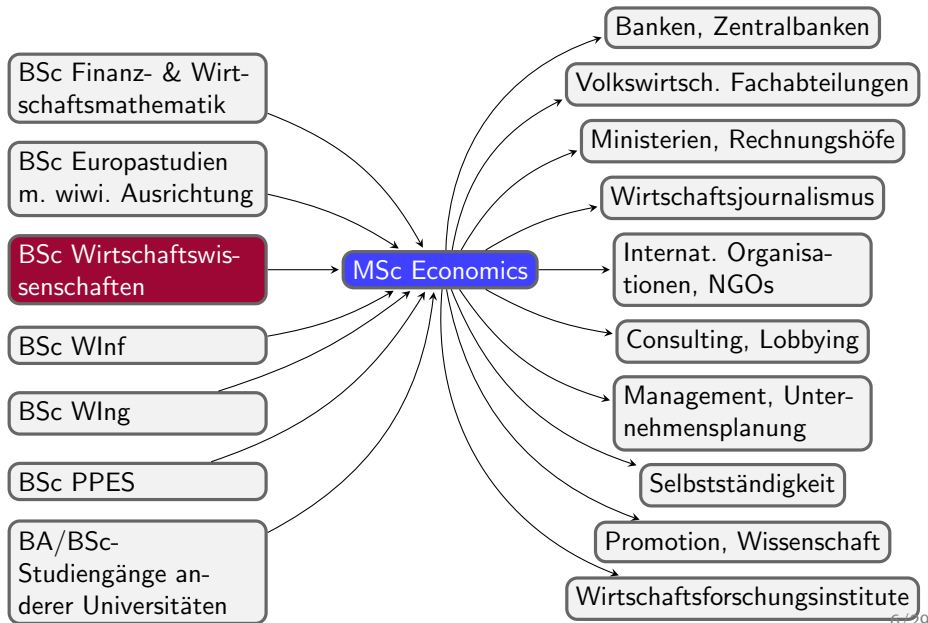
BSc Finanz- & Wirtschaftsmathematik

BSc Europastudien m. wiwi. Ausrichtung

BSc Wirtschaftswissenschaften

BSc WInf

BSc WIng

BSc PPES

BA/BSc-Studiengänge anderer Universitäten

MSc Economics

Banken, Zentralbanken

Volkswirtsch. Fachabteilungen

Ministerien, Rechnungshöfe

Wirtschaftsjournalismus

Internat. Organisationen, NGOs

Consulting, Lobbying

Management, Unternehmensplanung

Selbstständigkeit

Promotion, Wissenschaft

Wirtschaftsforschungsinstitute

6/29